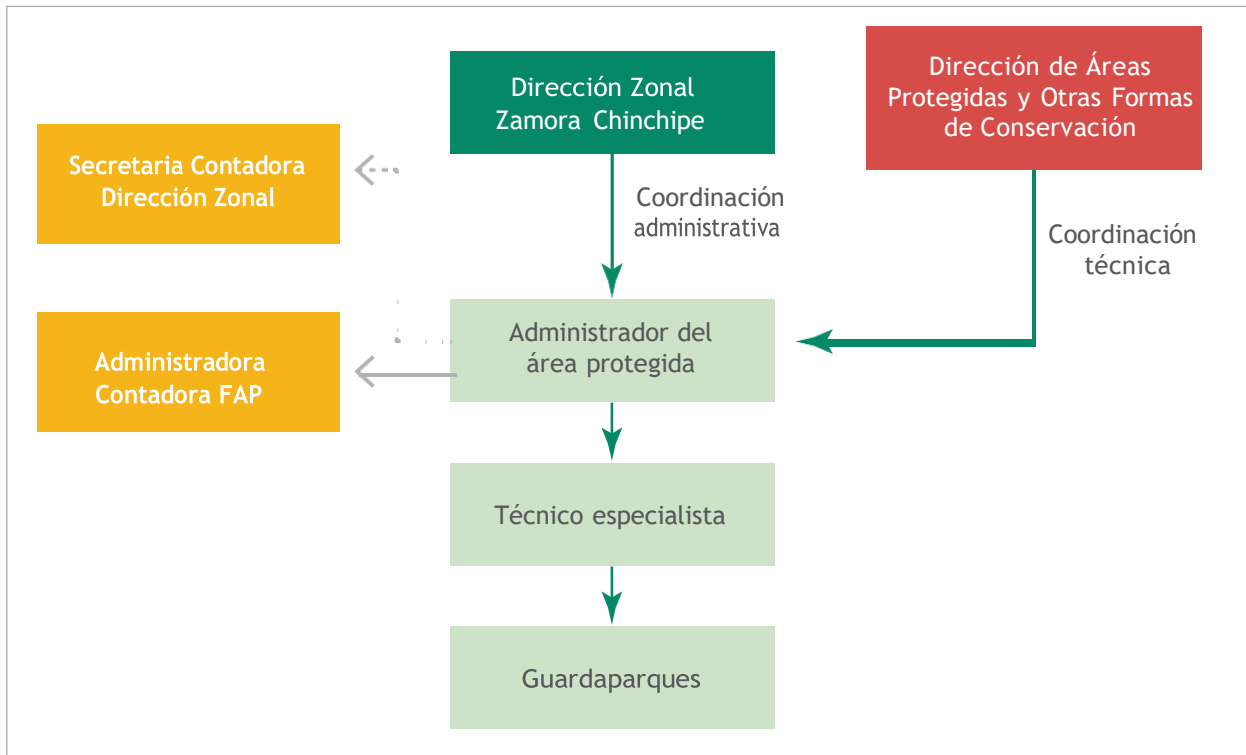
Dirección Zonal Zamora Chinchipe

Dirección de Áreas Protegidas y Otras Formas de Conservación

Secretaria Contadora Dirección Zonal

Coordinación administrativa

Coordinación técnica

Administrador del área protegida

Administradora Contadora FAP

Técnico especialista

Guardaparques